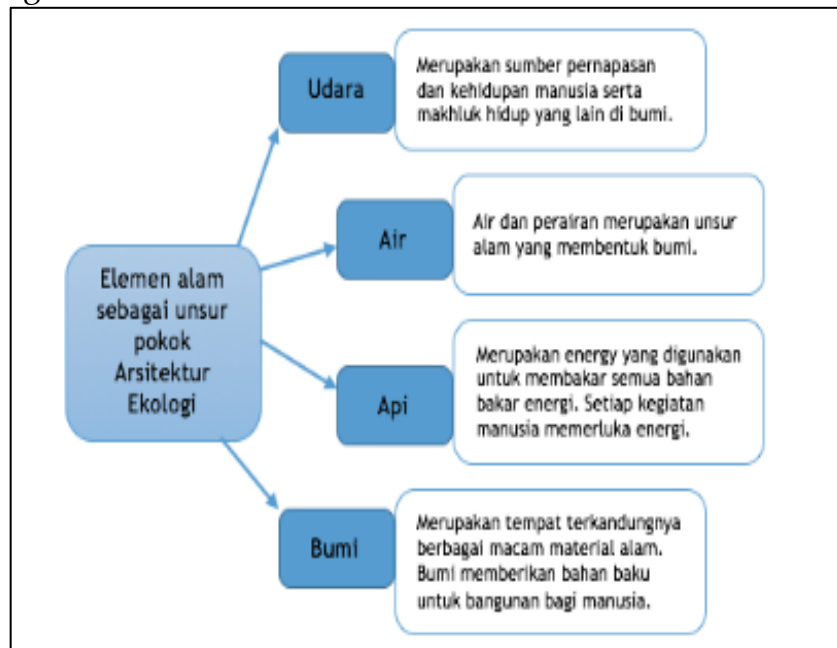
Elemen alam sebagai unsur pokok Arsitektur Ekologi

Udara

Merupakan sumber pernapasan dan kehidupan manusia serta makhluk hidup yang lain di bumi.

Air

Air dan perairan merupakan unsur alam yang membentuk bumi.

Api

Merupakan energy yang digunakan untuk membakar semua bahan bakar energi. Setiap kegiatan manusia memerluka energi.

Bumi

Merupakan tempat terkandungnya berbagai macam material alam. Bumi memberikan bahan baku untuk bangunan bagi manusia.